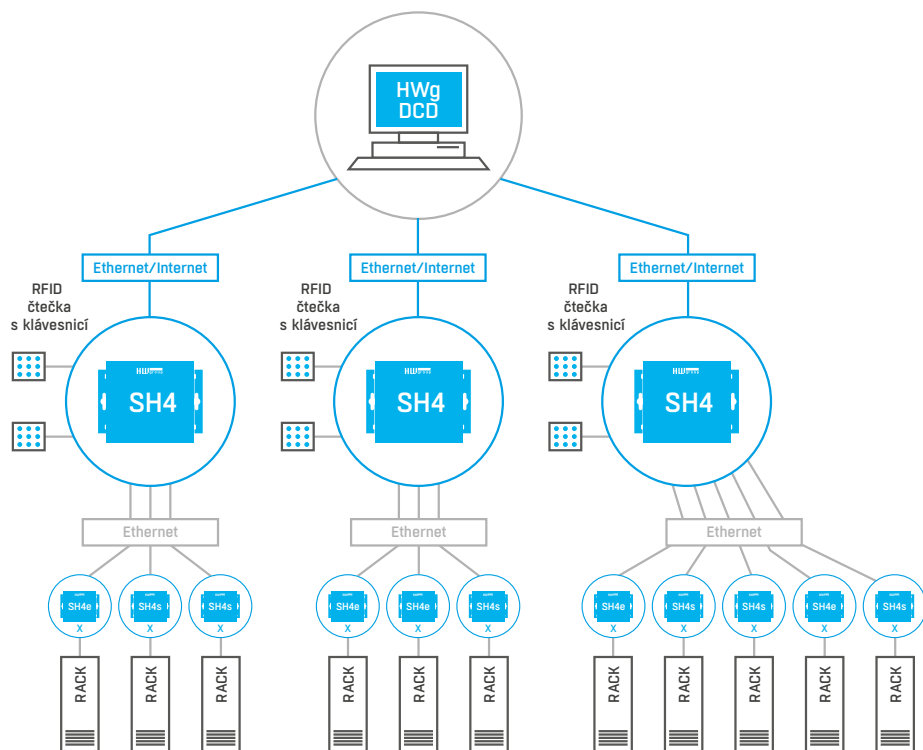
HWg DCD

Ethernet/Internet

RFID čtečka s klávesnicí

HWg SH4

Ethernet

SH4e
x
RACK

SH4s
x
RACK

SH4s
x
RACK

Ethernet/Internet

RFID čtečka s klávesnicí

HWg SH4

Ethernet

SH4e
x
RACK

SH4e
x
RACK

SH4s
x
RACK

Ethernet/Internet

RFID čtečka s klávesnicí

HWg SH4

Ethernet

SH4e
x
RACK

SH4s
x
RACK

SH4s
x
RACK

SH4e
x
RACK

SH4s
x
RACK